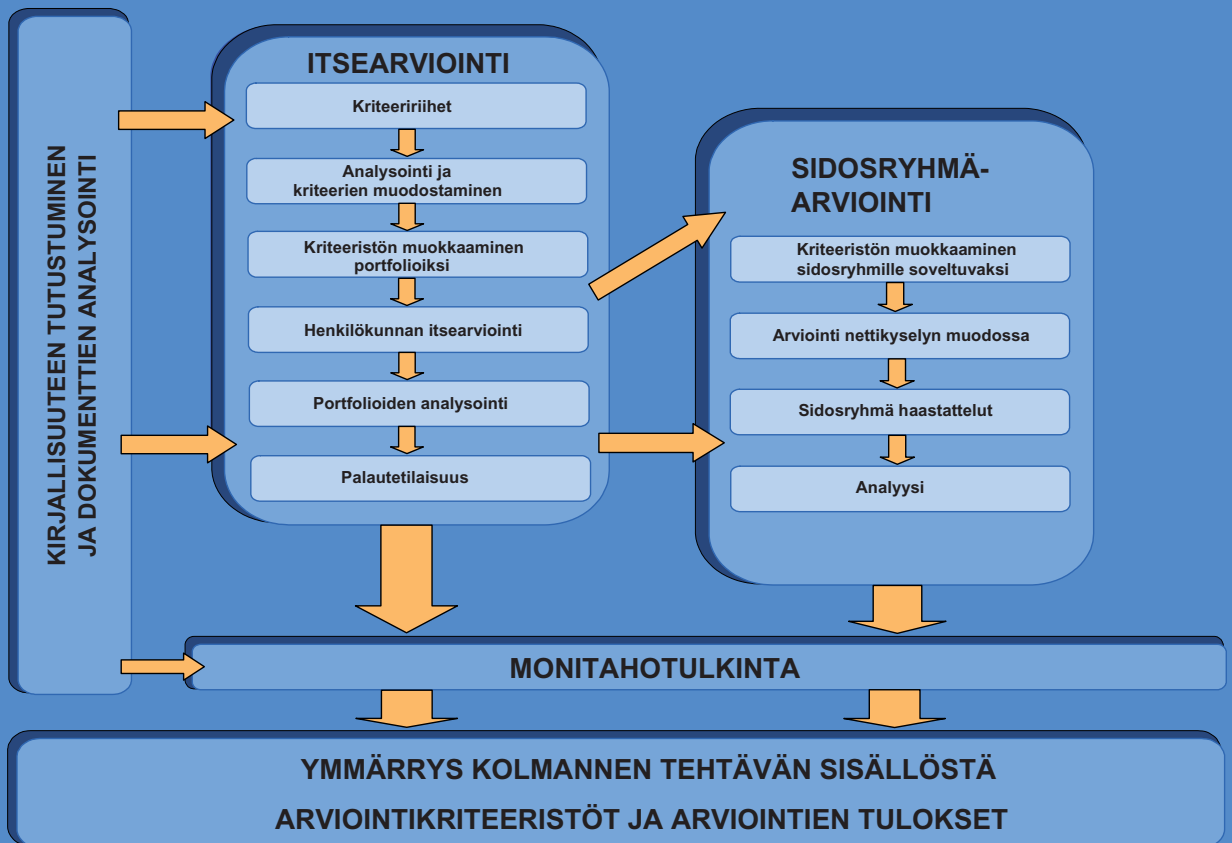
KIRJALLISUUTEEN TUTUSTUMINEN JA DOKUMENTTIEN ANALYSOINTI

ITSEARVIOINTI

Kriteeririihet

Analysointi ja kriteerien muodostaminen

Kriteeristön muokkaaminen portfolioiksi

Henkilökunnan itsearviointi

Portfolioiden analysointi

Palautetilaisuus

SIDOSRYHMÄ-ARVIOINTI

Kriteeristön muokkaaminen sidosryhmille soveltuvaksi

Arviointi nettikyselyn muodossa

Sidosryhmä haastattelut

Analyysi

MONITAHOTULKINTA

YMMÄRRYS KOLMANNEN TEHTÄVÄN SISÄLLÖSTÄ

ARVIOINTIKRITEERISTÖT JA ARVIOINTIEN TULOKSET